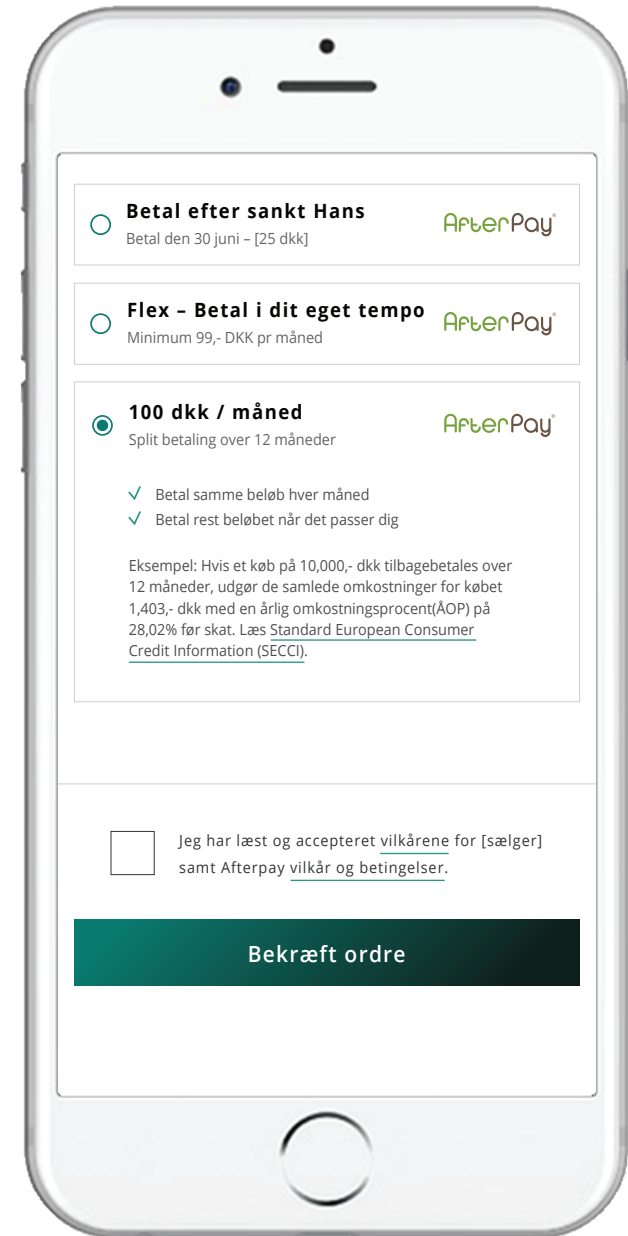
Betal efter sankt Hans
Betal den 30 juni – [25 dkk]
AfterPay

Flex – Betal i dit eget tempo
Minimum 99,- DKK pr måned
AfterPay

100 dkk / måned
Split betaling over 12 måneder
AfterPay

√ Betal samme beløb hver måned
√ Betal rest beløbet når det passer dig

Eksempel: Hvis et køb på 10,000,- dkk tilbagebetales over 12 måneder, udgør de samlede omkostninger for købet 1,403,- dkk med en årlig omkostningsprocent(ÅOP) på 28,02% før skat. Læs Standard European Consumer Credit Information (SECCI).

Jeg har læst og accepteret vilkårene for [sælger] samt Afterpay vilkår og betingelser.

Bekræft ordre